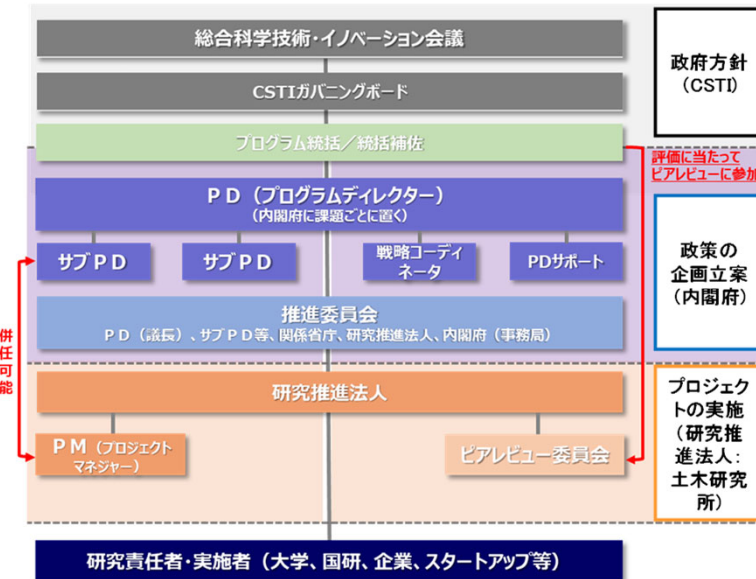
総合科学技術・イノベーション会議

CSTIガバニングボード

プログラム統括／統括補佐

PD（プログラムディレクター）
（内閣府に課題ごとに置く）

サブPD

サブPD

戦略コーディネータ

PDサポート

推進委員会
PD（議長）、サブPD等、関係省庁、研究推進法人、内閣府（事務局）

研究推進法人

PM（プロジェクトマネジャー）

ピアレビュー委員会

研究責任者・実施者（大学、国研、企業、スタートアップ等）

併任可能

評価に当たってピアレビューに参加

政府方針（CSTI）

政策の企画立案（内閣府）

プロジェクトの実施（研究推進法人：土木研究所）